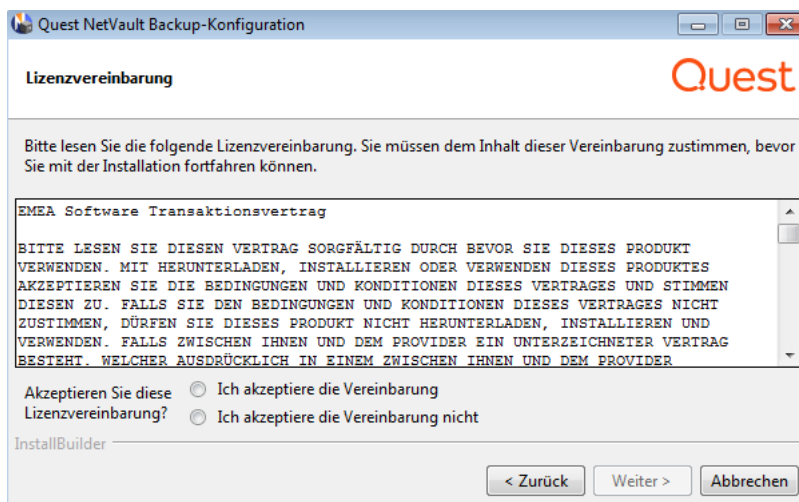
Quest NetVault Backup-Konfiguration

Lizenzvereinbarung

Quest

Bitte lesen Sie die folgende Lizenzvereinbarung. Sie müssen dem Inhalt dieser Vereinbarung zustimmen, bevor Sie mit der Installation fortfahren können.

EMEA Software Transaktionsvertrag

BITTE LESEN SIE DIESEN VERTRAG SORGFÄLTIG DURCH BEVOR SIE DIESES PRODUKT VERWENDEN. MIT HERUNTERLADEN, INSTALLIEREN ODER VERWENDEN DIESES PRODUKTES AKZEPTIEREN SIE DIE BEDINGUNGEN UND KONDITIONEN DIESES VERTRAGES UND STIMMEN DIESEN ZU. FALLS SIE DEN BEDINGUNGEN UND KONDITIONEN DIESES VERTRAGES NICHT ZUSTIMMEN, DÜRFEN SIE DIESES PRODUKT NICHT HERUNTERLADEN, INSTALLIEREN UND VERWENDEN. FALLS ZWISCHEN IHNEN UND DEM PROVIDER EIN UNTERZEICHNETER VERTRAG BESTEHT, WELCHER AUSDRÜCKLICH IN EINEM ZWISCHEN IHNEN UND DEM PROVIDER

Akzeptieren Sie diese Lizenzvereinbarung?
Ich akzeptiere die Vereinbarung
Ich akzeptiere die Vereinbarung nicht

InstallBuilder

< Zurück
Weiter >
Abbrechen